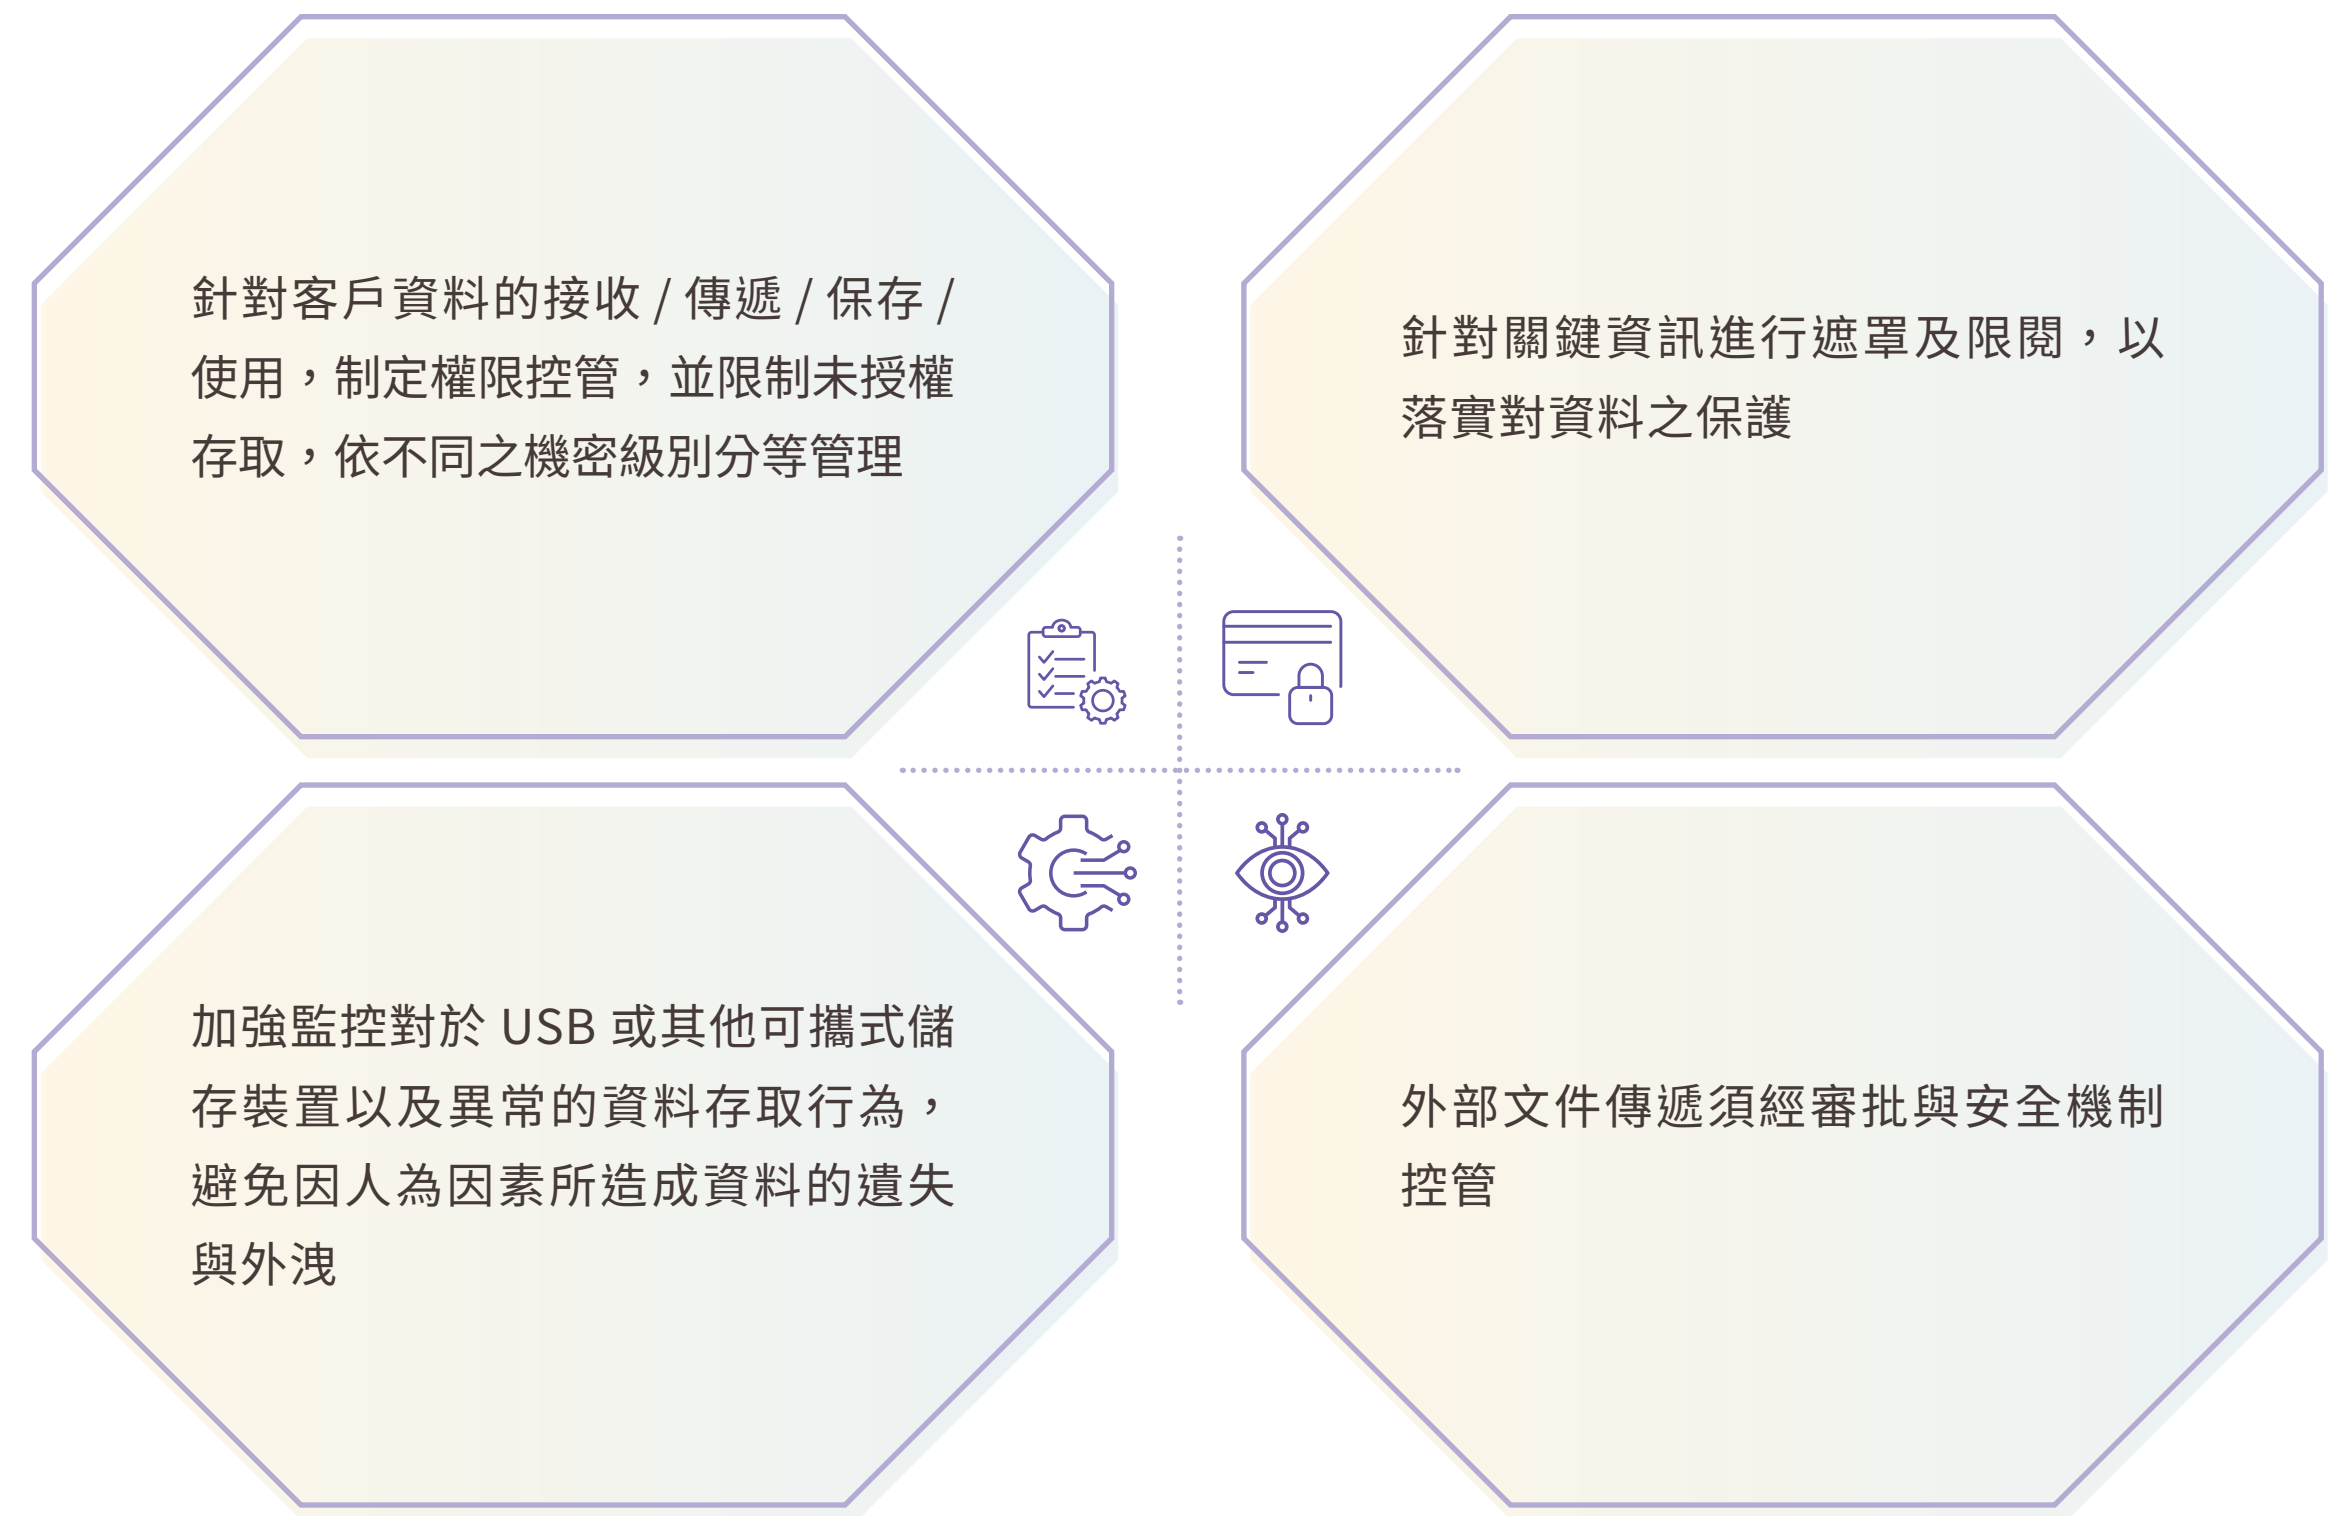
針對客戶資料的接收 / 傳遞 / 保存 / 使用，制定權限控管，並限制未授權存取，依不同之機密級別分等管理

針對關鍵資訊進行遮罩及限閱，以落實對資料之保護

加強監控對於 USB 或其他可攜式儲存裝置以及異常的資料存取行為，避免因人為因素所造成資料的遺失與外洩

外部文件傳遞須經審批與安全機制控管